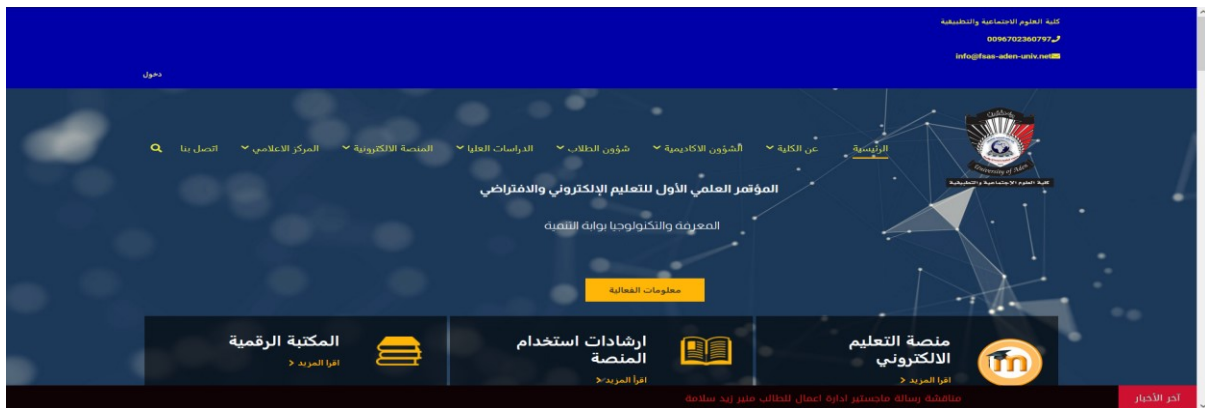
كلية العلوم الاجتماعية والتطبيقية
00967023607970
info@fsas-aden-univ.net

دخول

الرئيسية
عن الكلية
الشؤون الاكاديمية
شؤون الطلاب
الدراسات العليا
المنصة الالكترونية
المركز الاعلامي
اتصل بنا

University of Aden
كلية العلوم الاجتماعية والتطبيقية

المؤتمر العلمي الأول للتعليم الإلكتروني والافتراضي

المعرفة والتكنولوجيا بوابة التنمية

معلومات الفعالية

منصة التعليم الالكتروني
اقرا المزيد

ارشادات استخدام المنصة
اقرأ المزيد

المكتبة الرقمية
اقرا المزيد

آخر الأخبار
مناقشة رسالة ماجستير ادارة اعمال للطالب منير زيد سلامة